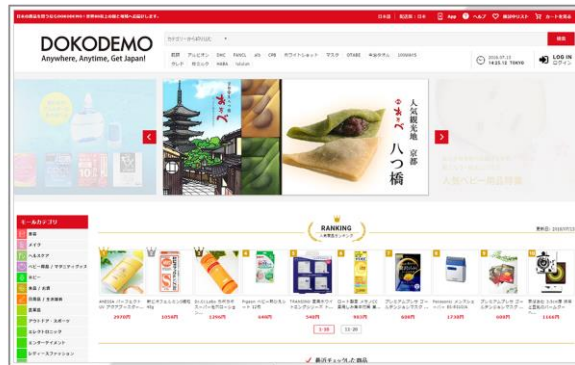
日本の商品を取り扱うDOKODEMO・世界90国上の国と地域へ配送致します。

日本語 | 配送先：日本 | App | ヘルプ | 欲しいものリスト | カートを見る

DOKODEMO
Anywhere, Anytime, Get Japan!

カテゴリーから探す(全)

検索

2016.07.15
14:25:12 TOKYO

LOG IN
ログイン

人気観光地 京都 八つ橋

モールカテゴリ

RANKING

3000円

2970円

1400円

2200円

900円

1080円

1-10

11-20

最近チェックした商品